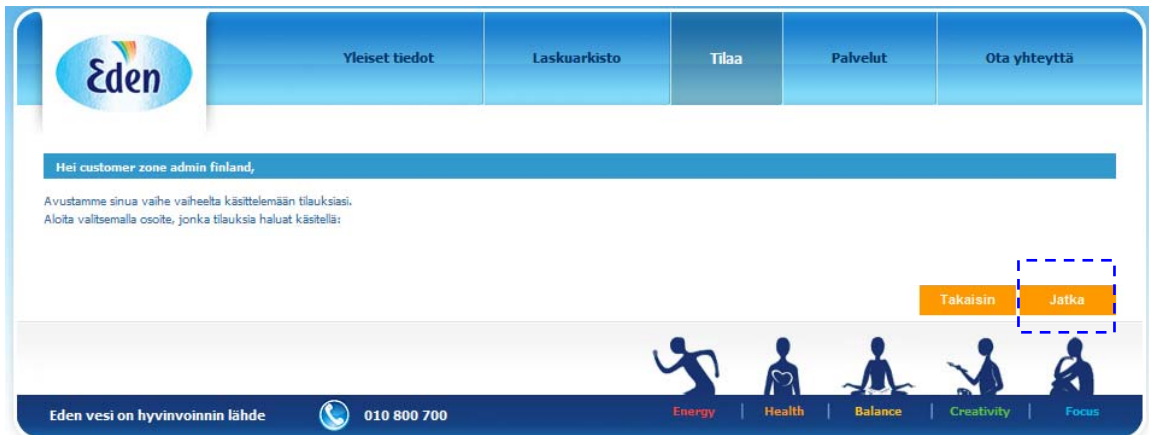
Eden

Yleiset tiedot | Laskuarkisto | Tilaa | Palvelut | Ota yhteyttä

Hei customer zone admin finland,

Avustamme sinua vaihe vaiheelta käsittelemään tilauksiasi.
Aloita valitsemalla osoite, jonka tilauksia haluat käsitellä:

Takaisin | Jatka

Eden vesi on hyvinvoinnin lähde | 010 800 700

Energy | Health | Balance | Creativity | Focus